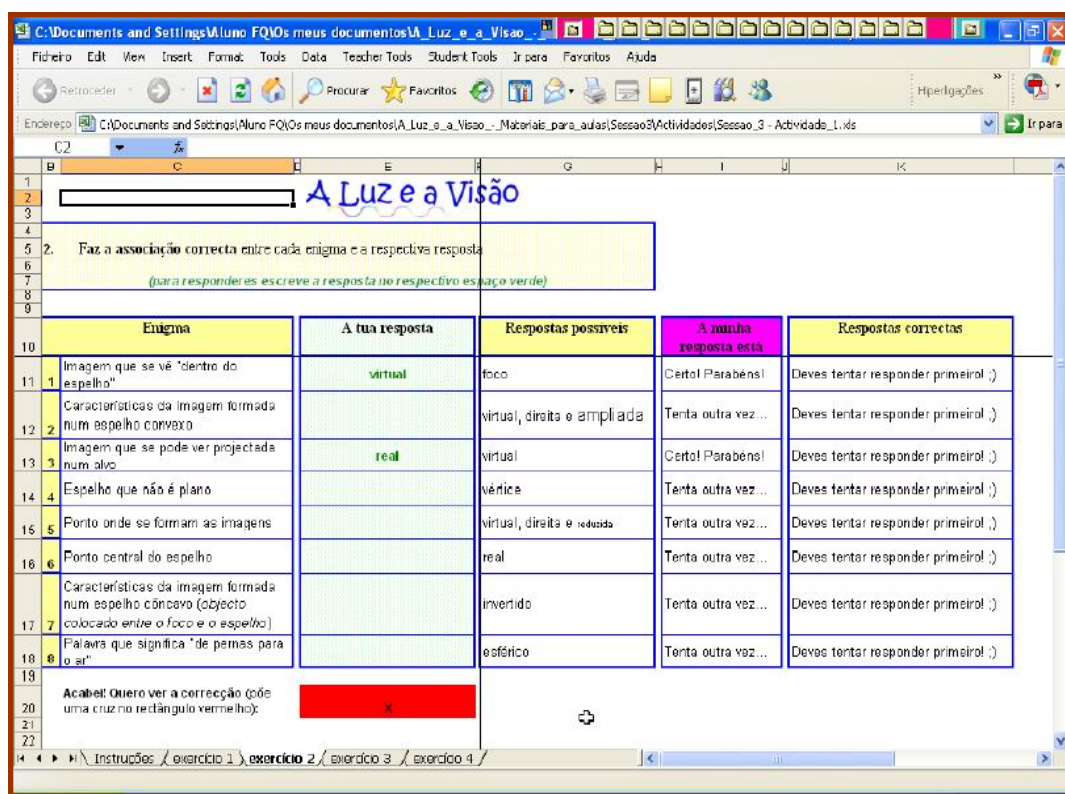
C:\Documents and Settings\Aluno FQ\Os meus documentos\A_Luz_e_a_Visao_-

Ficheiro Edit View Insert Format Tools Data Teacher Tools Student Tools Ir para Favoritos Ajuda

Retroceder Procurar Favoritos Hiperligações

Endereço C:\Documents and Settings\Aluno FQ\Os meus documentos\A_Luz_e_a_Visao_-_Materiais_para_aulas\Sessao3\Actividades\Sessao_3 - Actividade_1.xls Ir para

C2 fx

B C D E F G H I J K

A Luz e a Visão

2. Faz a associação correcta entre cada enigma e a respectiva resposta

(para responderes escreve a resposta no respectivo espaço verde)

| | Enigma | A tua resposta | Respostas possíveis | A minha resposta está | Respostas correctas |
|---|---|---|---|---|---|
| 1 | Imagem que se vê "dentro do espelho" | virtual | foco | Certo! Parabéns! | Deves tentar responder primeiro! ;) |
| 2 | Características da imagem formada num espelho convexo | | virtual, direita e ampliada | Tenta outra vez... | Deves tentar responder primeiro! ;) |
| 3 | Imagem que se pode ver projectada num alvo | real | virtual | Certo! Parabéns! | Deves tentar responder primeiro! ;) |
| 4 | Espelho que não é plano | | vértice | Tenta outra vez... | Deves tentar responder primeiro! ;) |
| 5 | Ponto onde se formam as imagens | | virtual, direita e reduzida | Tenta outra vez... | Deves tentar responder primeiro! ;) |
| 6 | Ponto central do espelho | | real | Tenta outra vez... | Deves tentar responder primeiro! ;) |
| 7 | Características da imagem formada num espelho côncavo (objecto colocado entre o foco e o espelho) | | invertido | Tenta outra vez... | Deves tentar responder primeiro! ;) |
| 8 | Palavra que significa "de pernas para o ar" | | esférico | Tenta outra vez... | Deves tentar responder primeiro! ;) |

Acabei! Quero ver a correcção (põe uma cruz no rectângulo vermelho): x

Instruções / exercício 1 / exercício 2 / exercício 3 / exercício 4